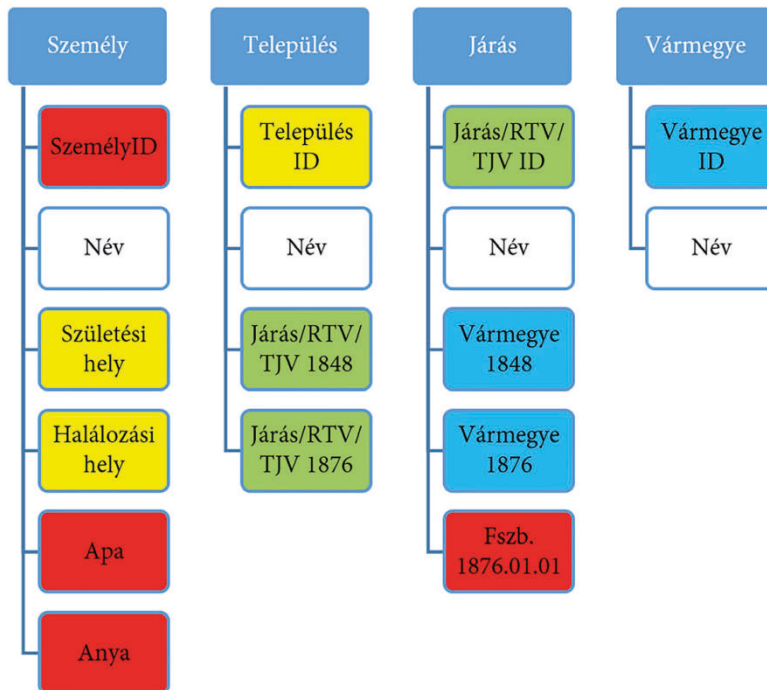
Személy

SzemélyID

Név

Születési hely

Halálozási hely

Apa

Anya

Település

Település ID

Név

Járás/RTV/ TJV 1848

Járás/RTV/ TJV 1876

Járás

Járás/RTV/ TJV ID

Név

Vármegye 1848

Vármegye 1876

Fszb. 1876.01.01

Vármegye

Vármegye ID

Név